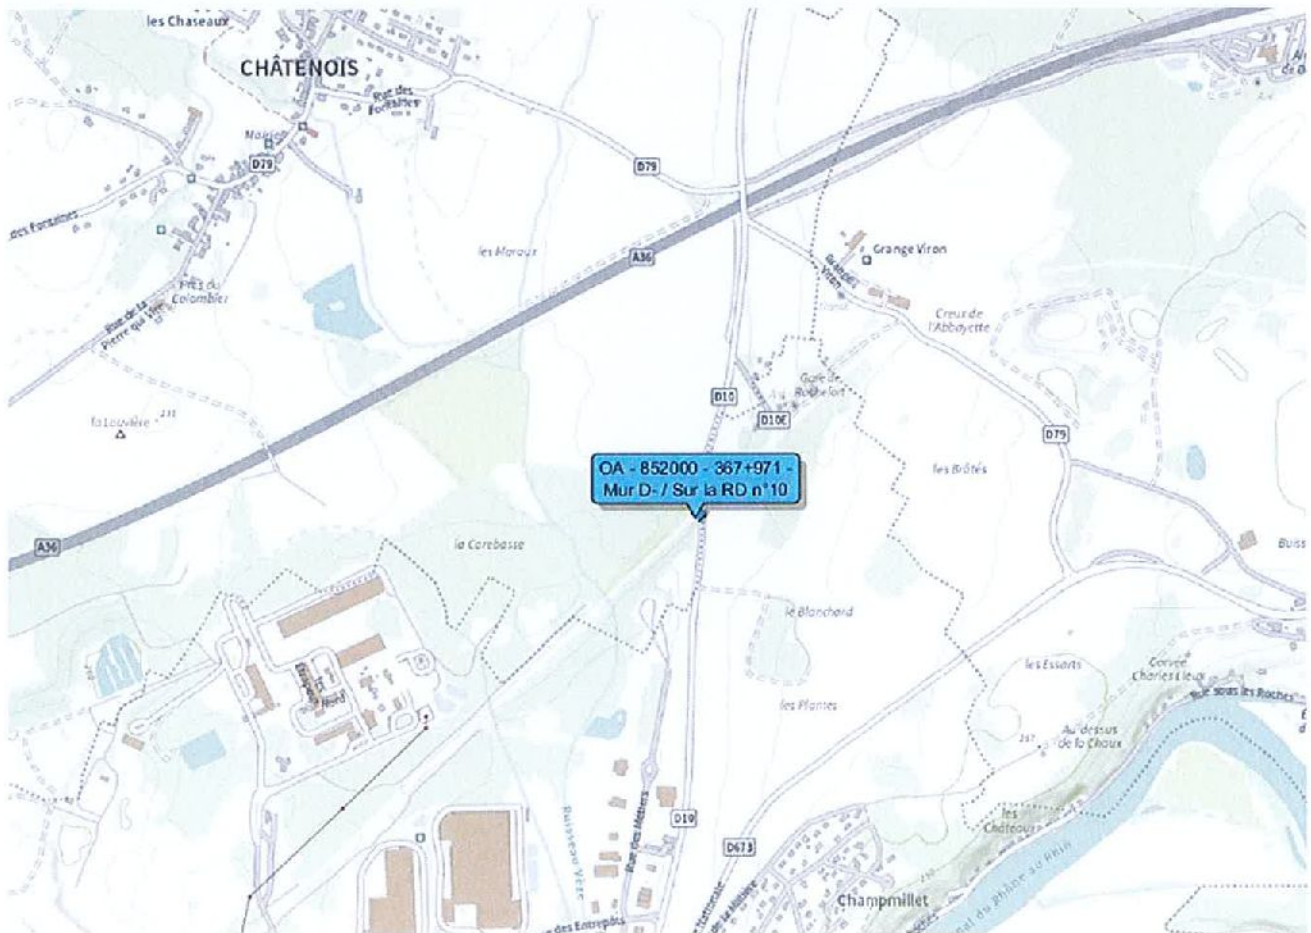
les Chaseaux

CHÂTENOIS

Rue des Fontaines

Mairie

D79

D79

des Fontaines

les Maroux

A36

Grange Viron

Prés du Colombier

Rue de la Pierre qui Vire

Creux de l'Abbayette

Gare de Rochefort

D10

D10E

D79

la Louvière

OA - 852000 - 367+971 - Mur D- / Sur la RD n°10

les Brûlés

A36

la Corebasse

Buiss

le Blanchard

les Essarts

Corvée Charles Leux

Rue sous les Roches

les Plantes

Au dessus de la Chaux

A36

D10

D673

les Châteaux

Rue des Métiers

Ruisseau Vert

Champmillet

Rue des Entrepôts